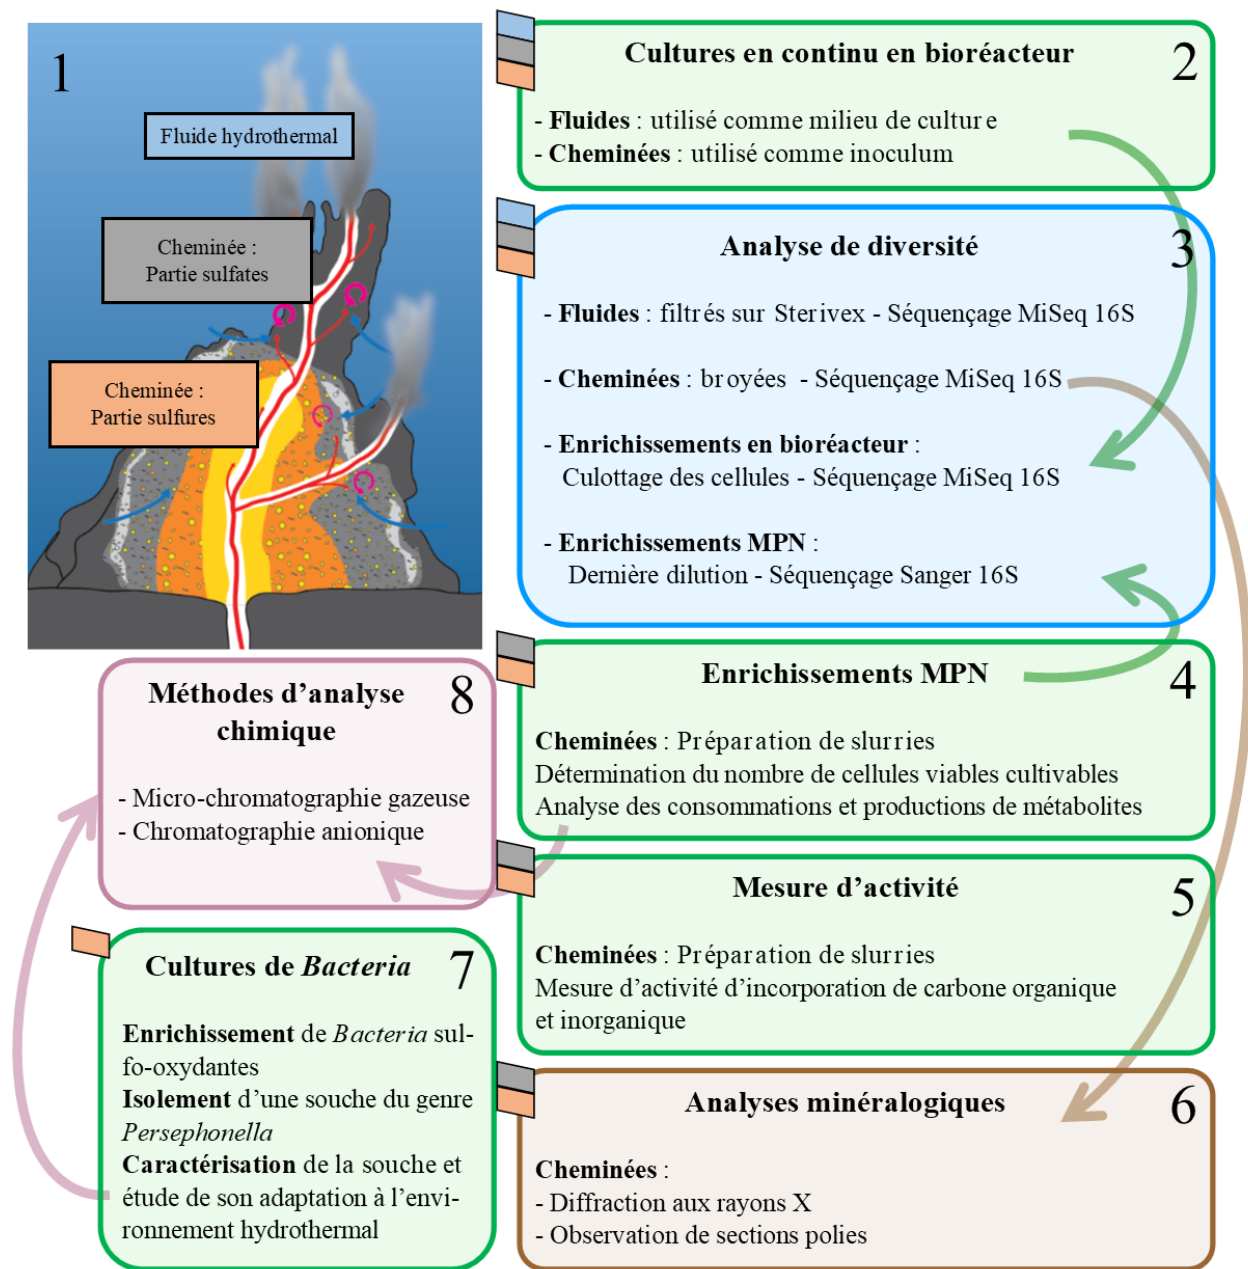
1

Fluide hydrothermal

Cheminée : Partie sulfates

Cheminée : Partie sulfures

Cultures en continu en bioréacteur 2

- **Fluides** : utilisé comme milieu de culture
- **Cheminées** : utilisé comme inoculum

Analyse de diversité 3

- **Fluides** : filtrés sur Sterivex - Séquençage MiSeq 16S

- **Cheminées** : broyées - Séquençage MiSeq 16S

- **Enrichissements en bioréacteur** : Culottage des cellules - Séquençage MiSeq 16S

- **Enrichissements MPN** : Dernière dilution - Séquençage Sanger 16S

Enrichissements MPN 4

**Cheminées** : Préparation de slurries
Détermination du nombre de cellules viables cultivables
Analyse des consommations et productions de métabolites

Méthodes d'analyse chimique 8

- Micro-chromatographie gazeuse
- Chromatographie anionique

Mesure d'activité 5

**Cheminées** : Préparation de slurries
Mesure d'activité d'incorporation de carbone organique et inorganique

Cultures de *Bacteria* 7

**Enrichissement** de *Bacteria* sulfo-oxydantes
**Isolement** d'une souche du genre *Persephonella*
**Caractérisation** de la souche et étude de son adaptation à l'environnement hydrothermal

Analyses minéralogiques 6

**Cheminées** :
- Diffraction aux rayons X
- Observation de sections polies